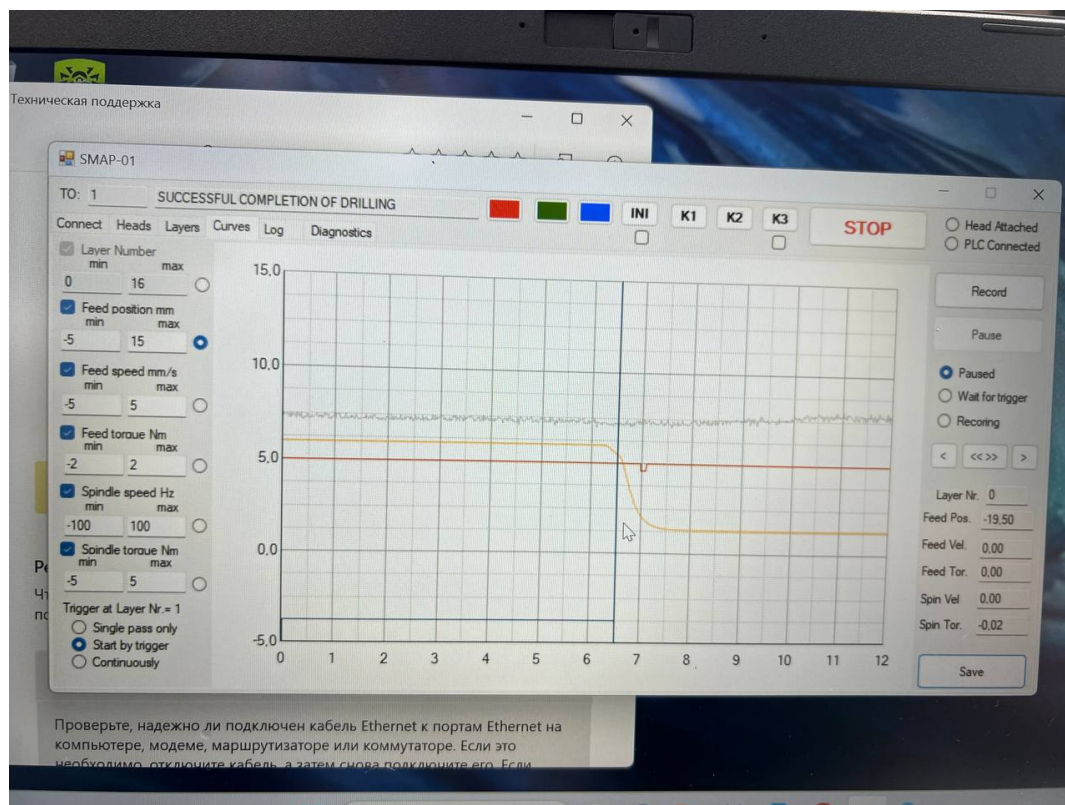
Техническая поддержка

SMAP-01

TO: 1 SUCCESSFUL COMPLETION OF DRILLING

INI K1 K2 K3 STOP

Head Attached
PLC Connected

Connect Heads Layers Curves Log Diagnostics

Layer Number
min max
0 16

Feed position mm
min max
-5 15

Feed speed mm/s
min max
-5 5

Feed torque Nm
min max
-2 2

Spindle speed Hz
min max
-100 100

Spindle torque Nm
min max
-5 5

Trigger at Layer Nr.= 1
Single pass only
Start by trigger
Continuously

15,0
10,0
5,0
0,0
-5,0
0 1 2 3 4 5 6 7 8 9 10 11 12

Record
Pause
Paused
Wait for trigger
Recoring
< <<>> >

Layer Nr. 0
Feed Pos. -19,50
Feed Vel. 0,00
Feed Tor. 0,00
Spin Vel 0,00
Spin Tor. -0,02

Save

Ре
Чт
по

Проверьте, надежно ли подключен кабель Ethernet к портам Ethernet на компьютере, модеме, маршрутизаторе или коммутаторе. Если это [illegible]